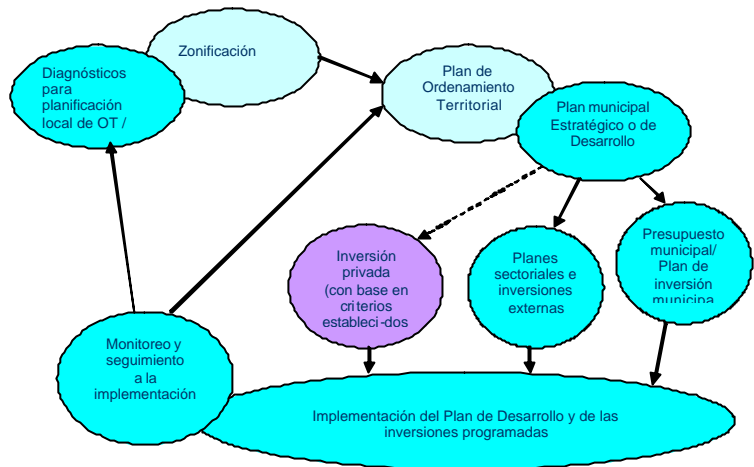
Zonificación

Diagnósticos para planificación local de OT /

Plan de Ordenamiento Territorial

Plan municipal Estratégico o de Desarrollo

Inversión privada (con base en criterios estableci-dos

Planes sectoriales e inversiones externas

Presupuesto municipal/ Plan de inversión municipa

Monitoreo y seguimiento a la implementación

Implementación del Plan de Desarrollo y de las inversiones programadas